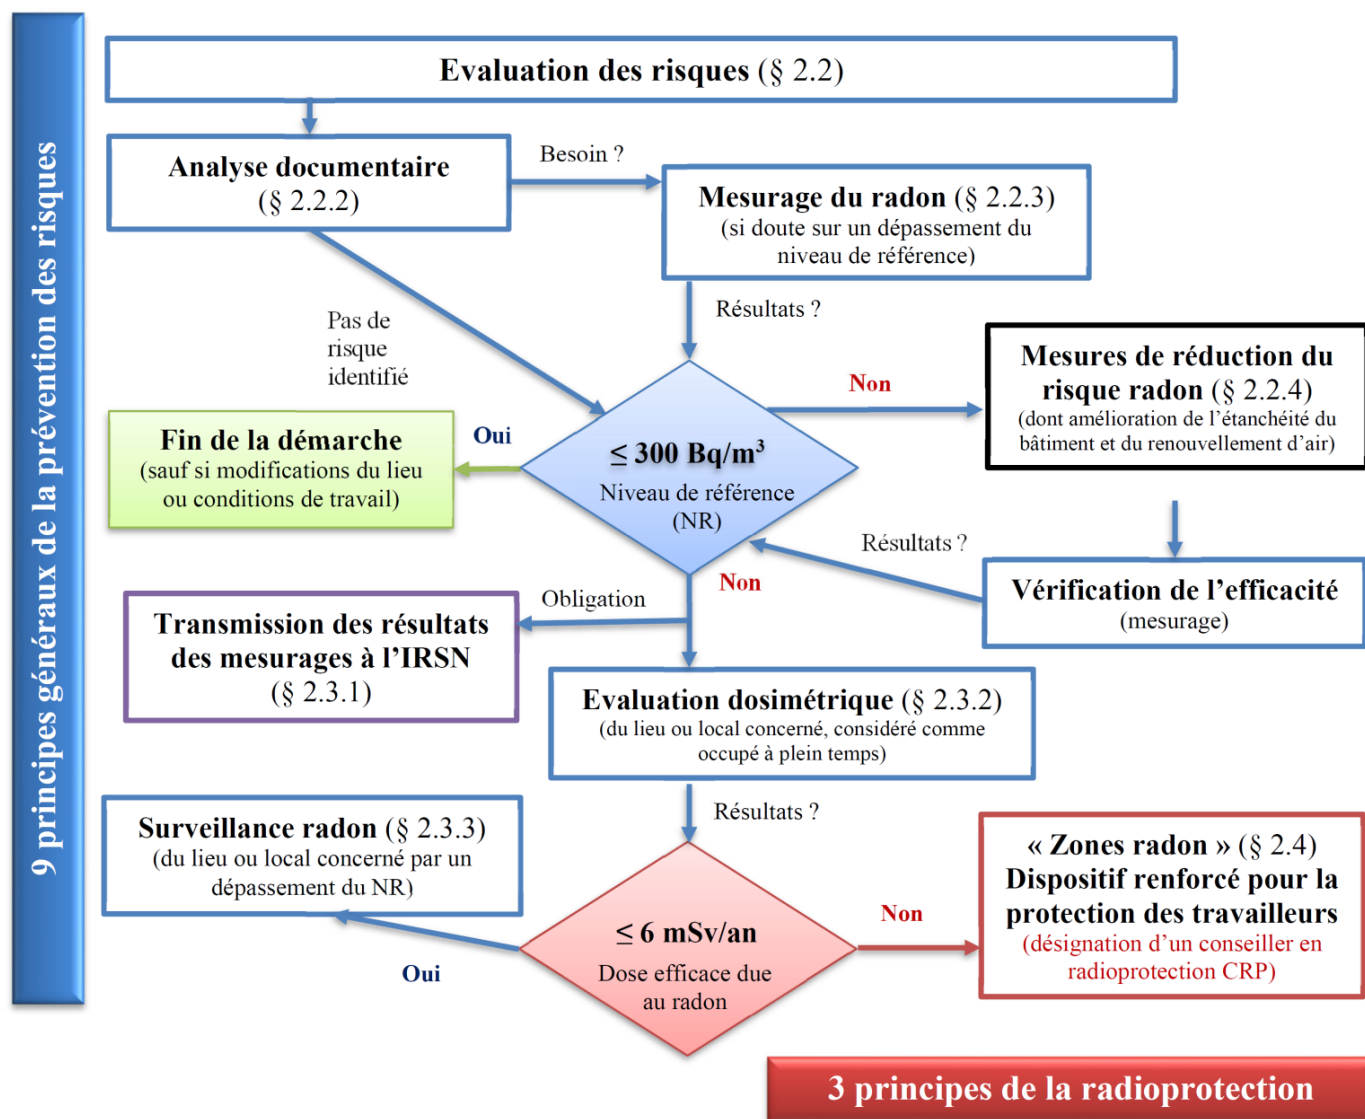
9 principes généraux de la prévention des risques

Evaluation des risques (§ 2.2)

Analyse documentaire (§ 2.2.2)

Besoin ?

Mesurage du radon (§ 2.2.3) (si doute sur un dépassement du niveau de référence)

Résultats ?

Pas de risque identifié

Mesures de réduction du risque radon (§ 2.2.4) (dont amélioration de l'étanchéité du bâtiment et du renouvellement d'air)

Non

Fin de la démarche (sauf si modifications du lieu ou conditions de travail)

Oui

$\leq$ 300 Bq/m$^3$ Niveau de référence (NR)

Résultats ?

Non

Vérification de l'efficacité (mesurage)

Obligation

Transmission des résultats des mesurages à l'IRSN (§ 2.3.1)

Evaluation dosimétrique (§ 2.3.2) (du lieu ou local concerné, considéré comme occupé à plein temps)

Résultats ?

Surveillance radon (§ 2.3.3) (du lieu ou local concerné par un dépassement du NR)

« Zones radon » (§ 2.4) Dispositif renforcé pour la protection des travailleurs (désignation d'un conseiller en radioprotection CRP)

Non

Oui

$\leq$ 6 mSv/an Dose efficace due au radon

3 principes de la radioprotection